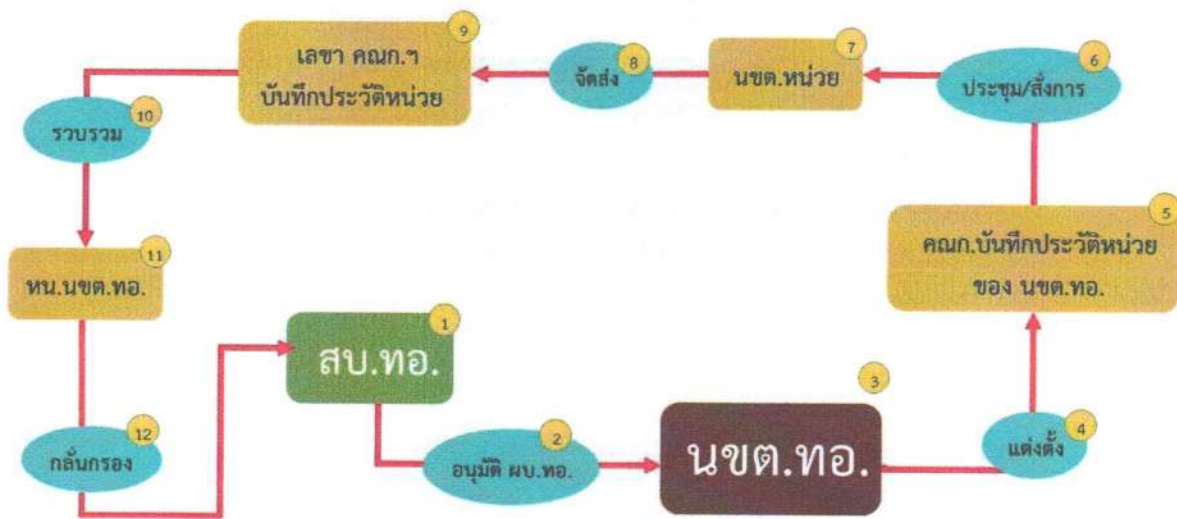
1 สบ.ทอ.

2 อนุมัติ ผบ.ทอ.

3 นขต.ทอ.

4 แต่งตั้ง

5 คณก.บันทึกประวัติหน่วย ของ นขต.ทอ.

6 ประชุม/สั่งการ

7 นขต.หน่วย

8 จัดส่ง

9 เลขา คณก.ฯ บันทึกประวัติหน่วย

10 รวบรวม

11 หน.นขต.ทอ.

12 กลั่นกรอง